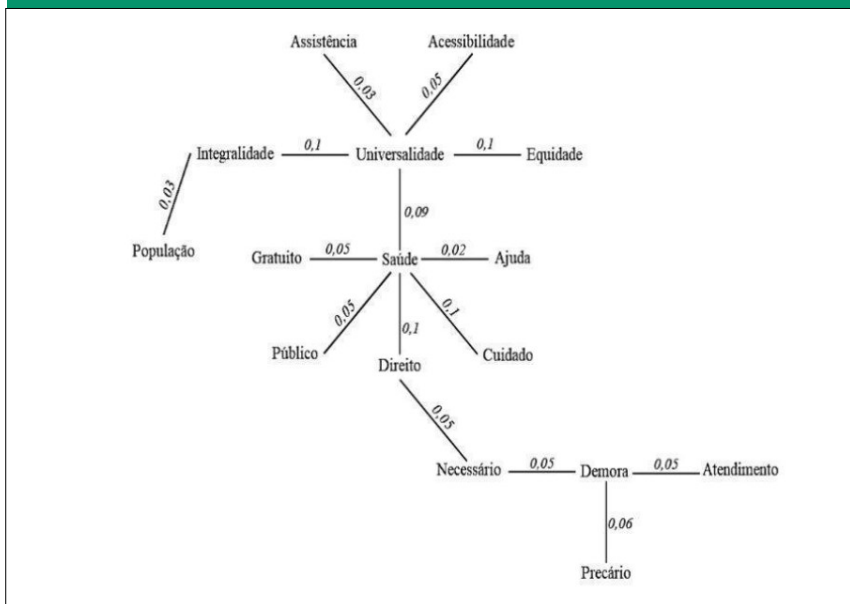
Assistência

Acessibilidade

0,03

0,05

Integralidade

0,1

Universalidade

0,1

Equidade

0,03

0,09

População

Gratuito

0,05

Saúde

0,02

Ajuda

0,05

0,1

0,1

Público

Direito

Cuidado

0,05

Necessário

0,05

Demora

0,05

Atendimento

0,06

Precário